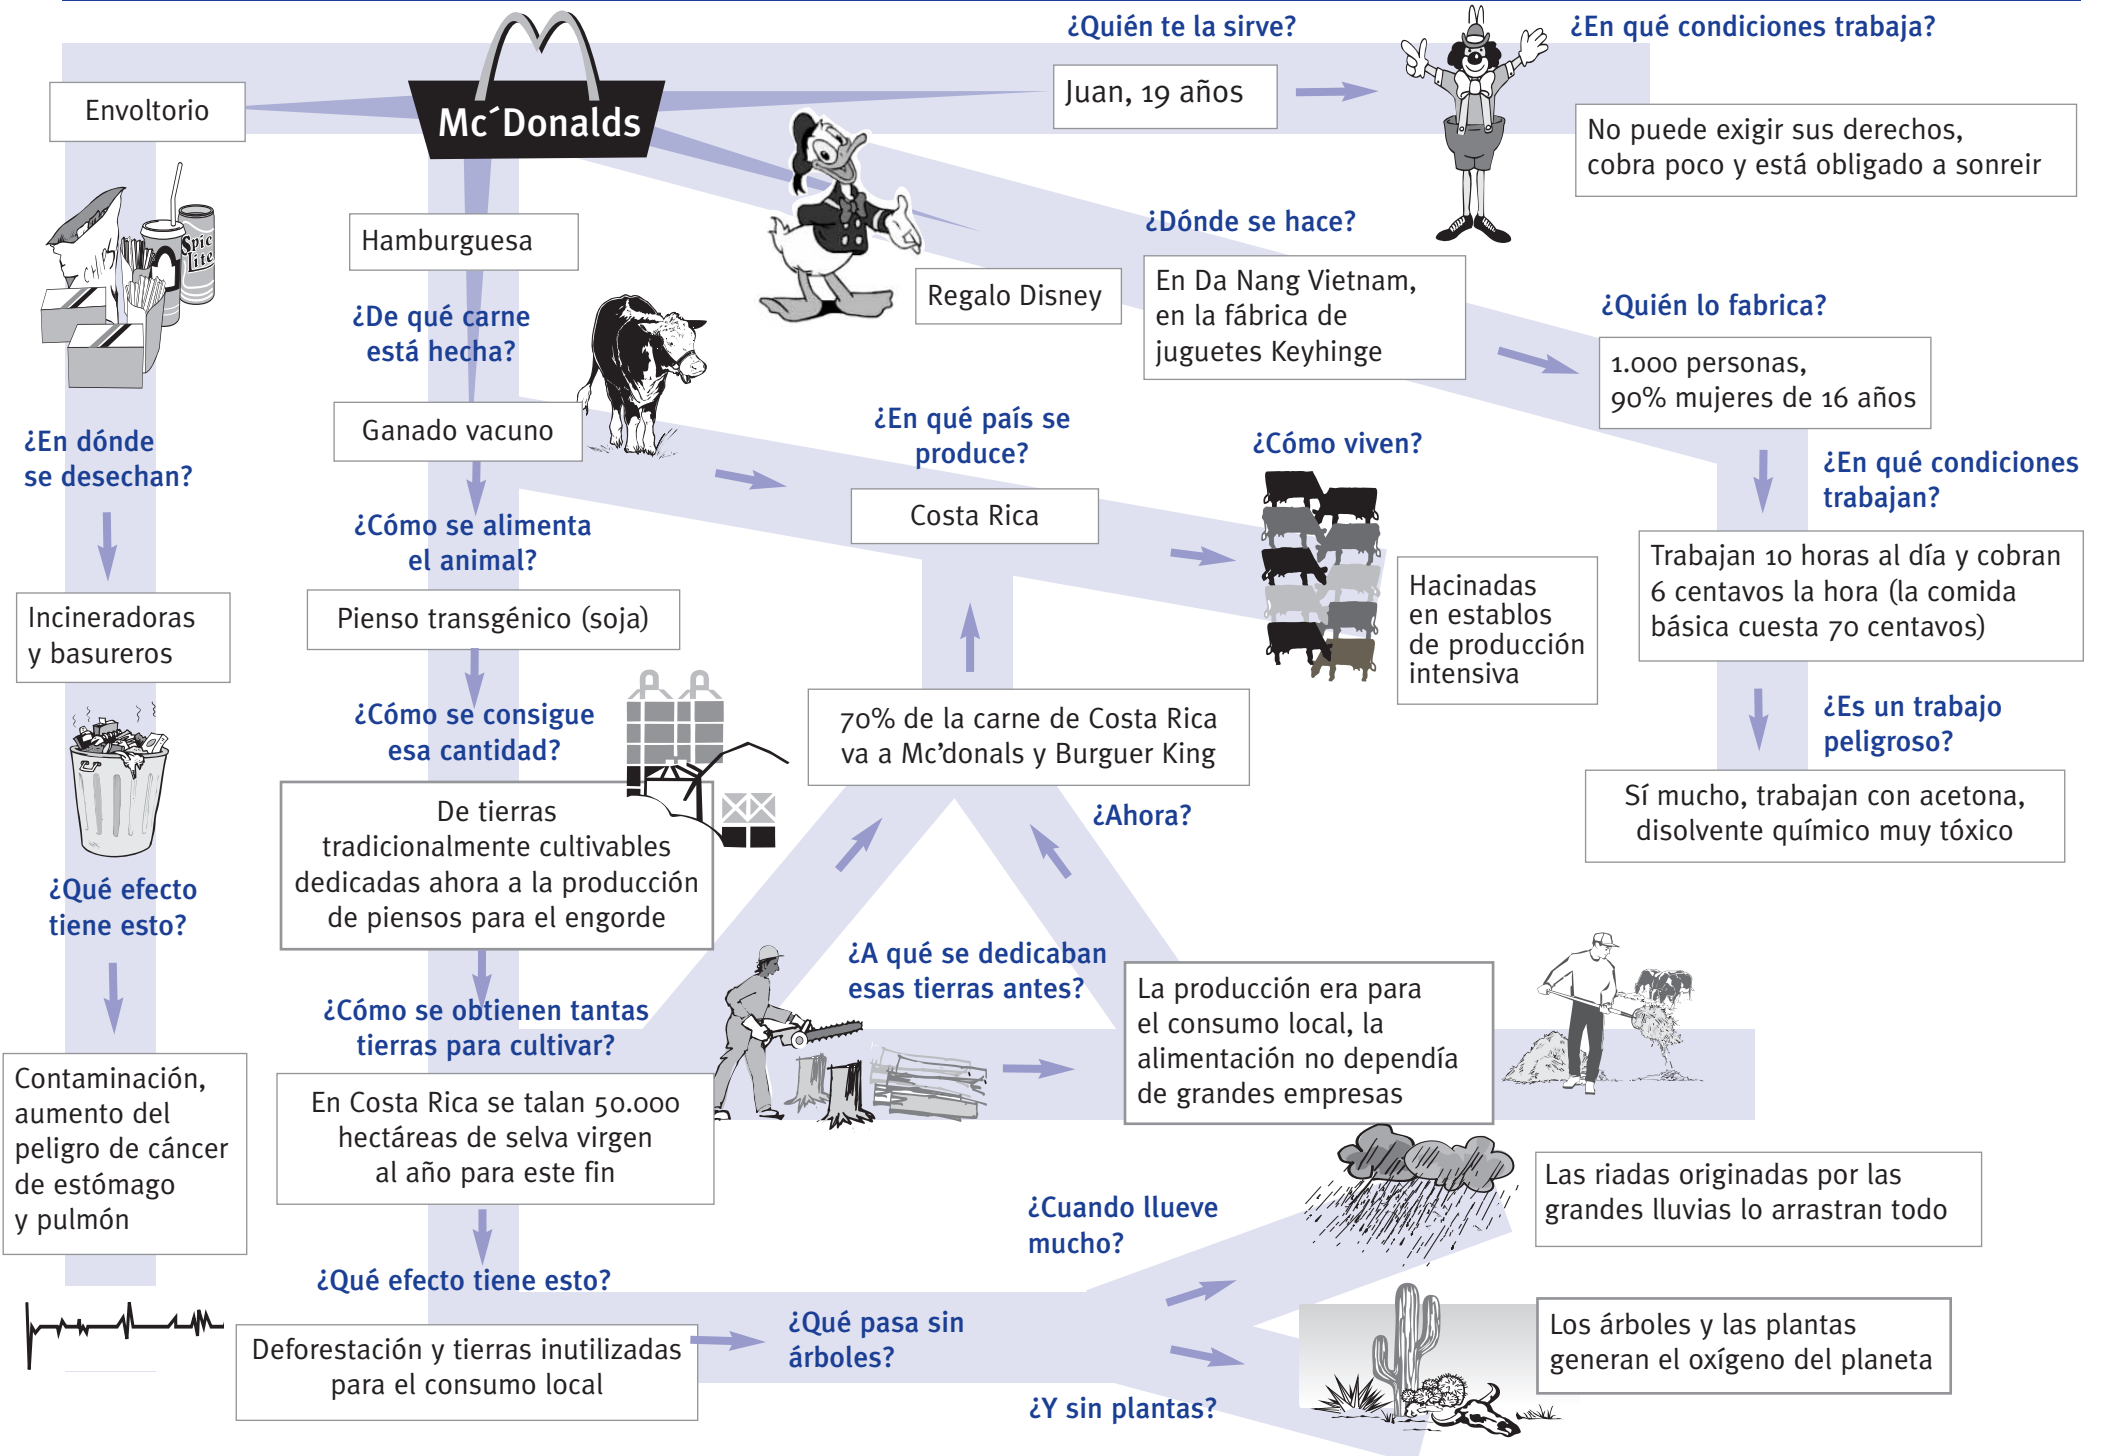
Mc´Donalds

Envoltorio

¿Quién te la sirve?

Juan, 19 años

¿En qué condiciones trabaja?

No puede exigir sus derechos, cobra poco y está obligado a sonreir

Hamburguesa

Regalo Disney

¿Dónde se hace?

En Da Nang Vietnam, en la fábrica de juguetes Keyhinge

¿Quién lo fabrica?

1.000 personas, 90% mujeres de 16 años

¿En qué condiciones trabajan?

Trabajan 10 horas al día y cobran 6 centavos la hora (la comida básica cuesta 70 centavos)

¿Es un trabajo peligroso?

Sí mucho, trabajan con acetona, disolvente químico muy tóxico

¿De qué carne está hecha?

Ganado vacuno

¿En qué país se produce?

Costa Rica

¿Cómo viven?

Hacinadas en establos de producción intensiva

70% de la carne de Costa Rica va a Mc'donals y Burguer King

¿Ahora?

¿Cómo se alimenta el animal?

Pienso transgénico (soja)

¿Cómo se consigue esa cantidad?

De tierras tradicionalmente cultivables dedicadas ahora a la producción de piensos para el engorde

¿A qué se dedicaban esas tierras antes?

La producción era para el consumo local, la alimentación no dependía de grandes empresas

¿Cómo se obtienen tantas tierras para cultivar?

En Costa Rica se talan 50.000 hectáreas de selva virgen al año para este fin

¿Qué efecto tiene esto?

Deforestación y tierras inutilizadas para el consumo local

¿Qué pasa sin árboles?

¿Cuando llueve mucho?

Las riadas originadas por las grandes lluvias lo arrastran todo

¿Y sin plantas?

Los árboles y las plantas generan el oxígeno del planeta

¿En dónde se desechan?

Incineradoras y basureros

¿Qué efecto tiene esto?

Contaminación, aumento del peligro de cáncer de estómago y pulmón